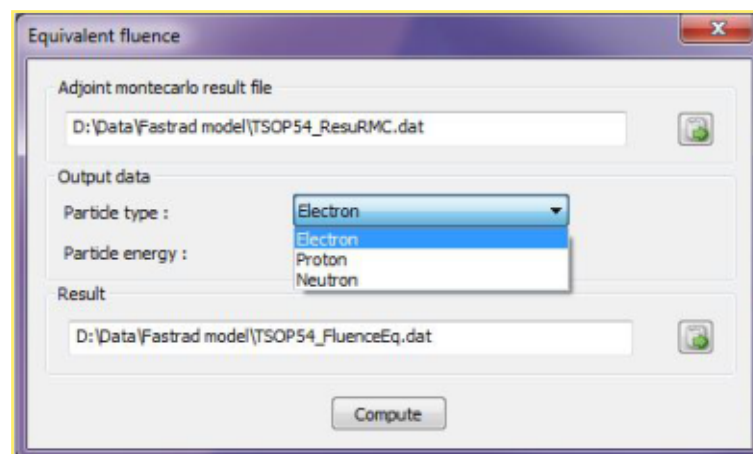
Equivalent fluence

x

Adjoint montecarlo result file

D:\Data\Fastrad model\TSOP54_ResuRMC.dat

Output data

Particle type :

Electron

Electron
Proton
Neutron

Particle energy :

Result

D:\Data\Fastrad model\TSOP54_FluenceEq.dat

Compute